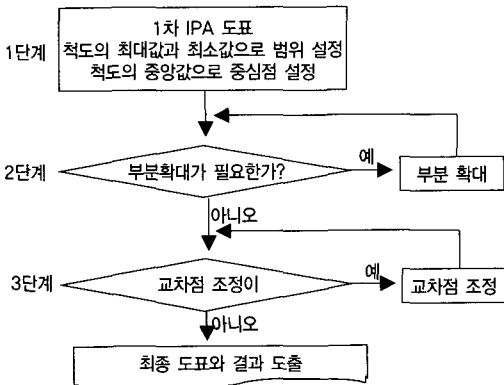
1단계

1차 IPA 도표
척도의 최대값과 최소값으로 범위 설정
척도의 중앙값으로 중심점 설정

2단계

부분확대가 필요한가?

예

부분 확대

아니오

3단계

교차점 조정이

예

교차점 조정

아니오

최종 도표와 결과 도출